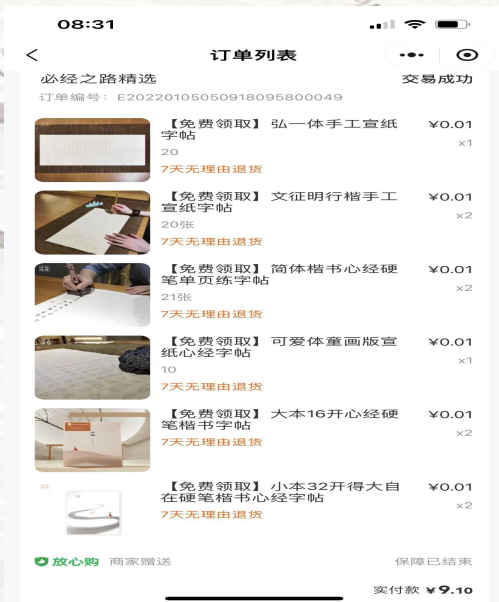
08:31

订单列表

必经之路精选
交易成功

订单编号：E20220105050918095800049

【免费领取】弘一体手工宣纸字帖
20
7天无理由退货
¥0.01
×1

【免费领取】文征明行楷手工宣纸字帖
20张
7天无理由退货
¥0.01
×2

【免费领取】简体楷书心经硬笔单页练字帖
21张
7天无理由退货
¥0.01
×2

【免费领取】可爱体童画版宣纸心经字帖
10
7天无理由退货
¥0.01
×1

【免费领取】大本16开心经硬笔楷书字帖
7天无理由退货
¥0.01
×2

【免费领取】小本32开得大自在硬笔楷书心经字帖
7天无理由退货
¥0.01
×2

放心购 商家赠送
保障已结束

实付款 ¥9.10